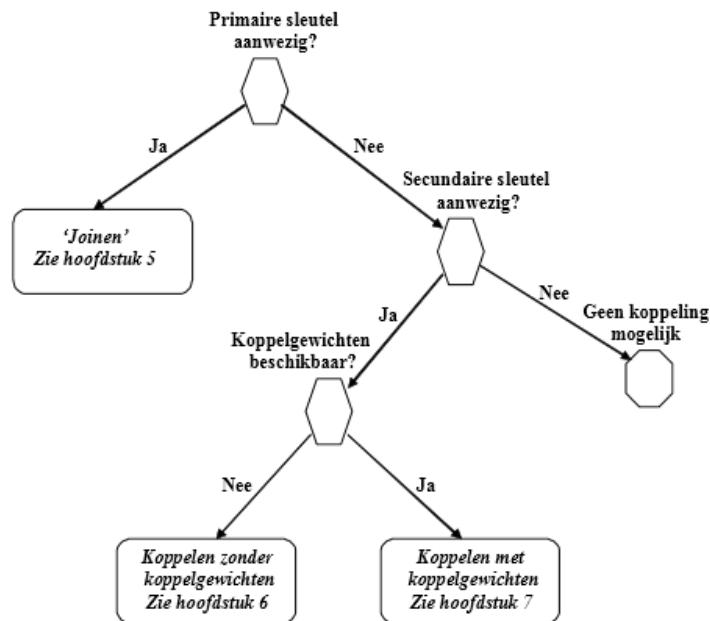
Primaire sleutel aanwezig?

Ja

Nee

'Joinen'
Zie hoofdstuk 5

Secundaire sleutel aanwezig?

Ja

Nee

Geen koppeling mogelijk

Koppelgewichten beschikbaar?

Nee

Ja

Koppelen zonder koppelgewichten
Zie hoofdstuk 6

Koppelen met koppelgewichten
Zie hoofdstuk 7